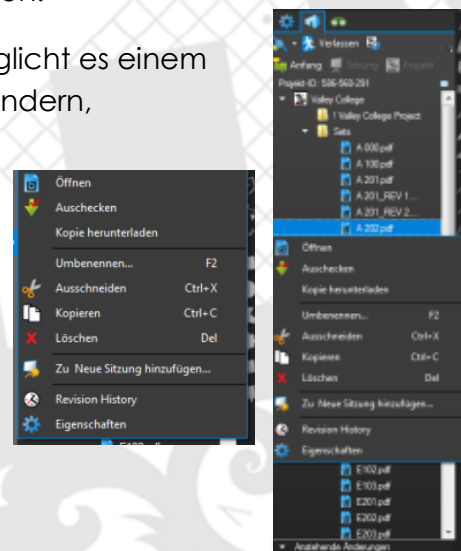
glicht es einem
ndern,

Öffnen
Auschecken
Kopie herunterladen
Umbenennen... F2
Ausschneiden Ctrl+X
Kopieren Ctrl+C
Löschen Del
Zu Neue Sitzung hinzufügen...
Revision History
Eigenschaften

Verlassen
Anfang Sitzung Projekt
Projekt-ID: 506-560-291
Valley College
1 Valley College Project
Sets
A 000.pdf
A 100.pdf
A 201.pdf
A 201_REV 1...
A 201_REV 2...
A 202.pdf
Öffnen
Auschecken
Kopie herunterladen
Umbenennen... F2
Ausschneiden Ctrl+X
Kopieren Ctrl+C
Löschen Del
Zu Neue Sitzung hinzufügen...
Revision History
Eigenschaften
E102.pdf
E103.pdf
E201.pdf
E202.pdf
E203.pdf
Anstehende Änderungen